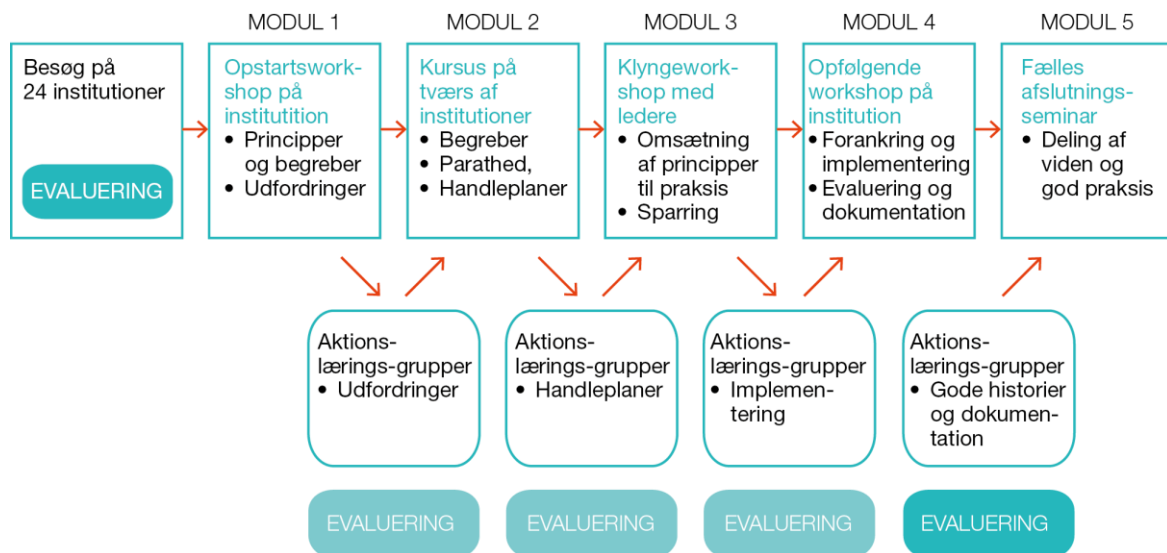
MODUL 1
MODUL 2
MODUL 3
MODUL 4
MODUL 5

Besøg på 24 institutioner

EVALUERING

Opstartsworkshop på institutition
• Principper og begreber
• Udfordringer

Kursus på tværs af institutioner
• Begreber
• Parathed,
• Handleplaner

Klyngeworkshop med ledere
• Omsætning af principper til praksis
• Sparring

Opfølgende workshop på institution
• Forankring og implementering
• Evaluering og dokumentation

Fælles afslutningsseminar
• Deling af viden og god praksis

Aktionslærings-grupper
• Udfordringer

Aktionslærings-grupper
• Handleplaner

Aktionslærings-grupper
• Implementering

Aktionslærings-grupper
• Gode historier og dokumentation

EVALUERING
EVALUERING
EVALUERING
EVALUERING